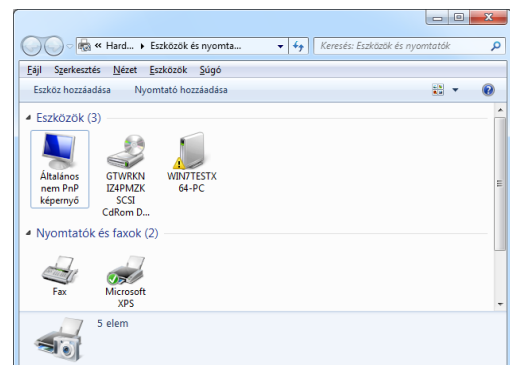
« Hard... ▸ Eszközök és nyomta...

Keresés: Eszközök és nyomtatók

Fájl Szerkesztés Nézet Eszközök Súgó

Eszköz hozzáadása Nyomtató hozzáadása

Eszközök (3)

Általános nem PnP képernyő

GTWRKN IZ4PMZK SCSI CdRom D...

WIN7TESTX 64-PC

Nyomtatók és faxok (2)

Fax

Microsoft XPS

5 elem